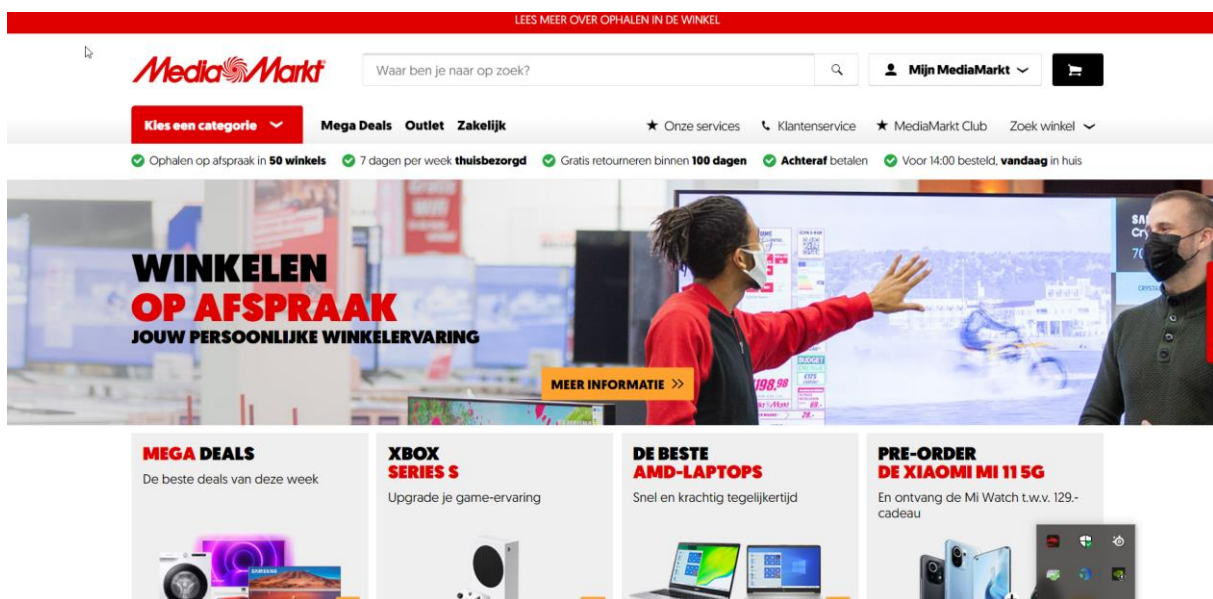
LEES MEER OVER OPHALEN IN DE WINKEL

MediaMarkt

Waar ben je naar op zoek?

Mijn MediaMarkt

Kies een categorie

Mega Deals Outlet Zakelijk

★ Onze services

Klantenservice

★ MediaMarkt Club

Zoek winkel

Ophalen op afspraak in **50 winkels** 7 dagen per week **thuisbezorgd** Gratis retourneren binnen **100 dagen** **Achteraf** betalen Voor 14:00 besteld, **vandaag** in huis

WINKELEN
OP AFSPRAAK
JOUW PERSOONLIJKE WINKELERVARING

MEER INFORMATIE »

MEGA DEALS
De beste deals van deze week

XBOX
SERIES S
Upgrade je game-ervaring

DE BESTE
AMD-LAPTOPS
Snel en krachtig tegelijkertijd

PRE-ORDER
DE XIAOMI MI 11 5G
En ontvang de Mi Watch t.w.v. 129.- cadeau